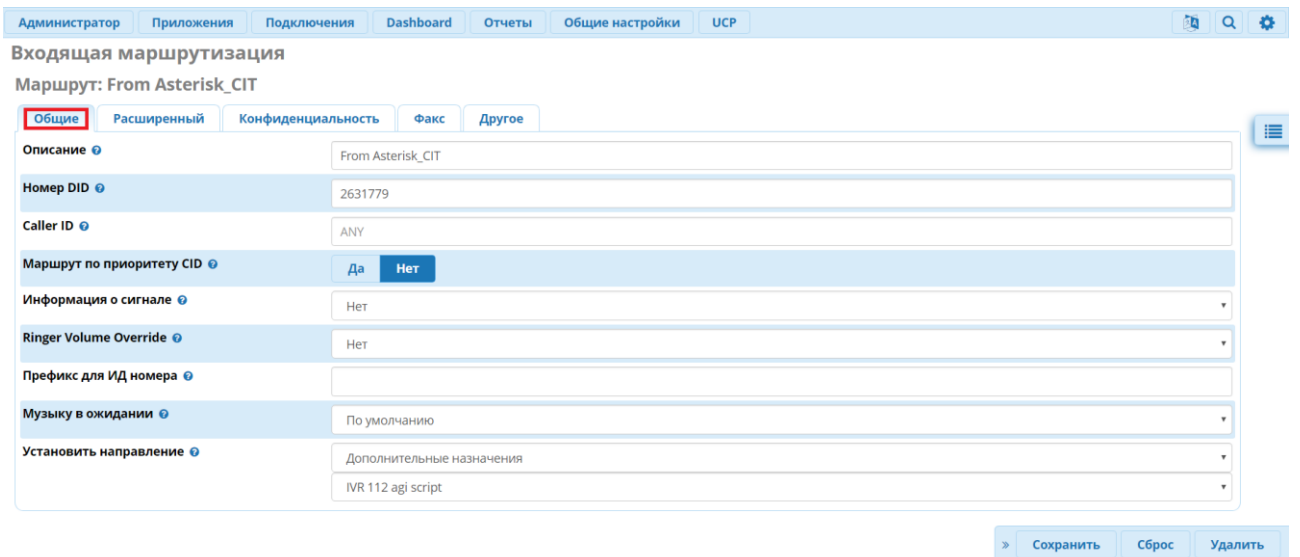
Администратор Приложения Подключения Dashboard Отчеты Общие настройки UCP

Входящая маршрутизация

Маршрут: From Asterisk_CIT

Общие Расширенный Конфиденциальность Факс Другое

| | |
|---|---|
| Описание | From Asterisk_CIT |
| Номер DID | 2631779 |
| Caller ID | ANY |
| Маршрут по приоритету CID | Да Нет |
| Информация о сигнале | Нет |
| Ringer Volume Override | Нет |
| Префикс для ИД номера | |
| Музыку в ожидании | По умолчанию |
| Установить направление | Дополнительные назначения |
| | IVR 112 agi script |

» Сохранить Сброс Удалить